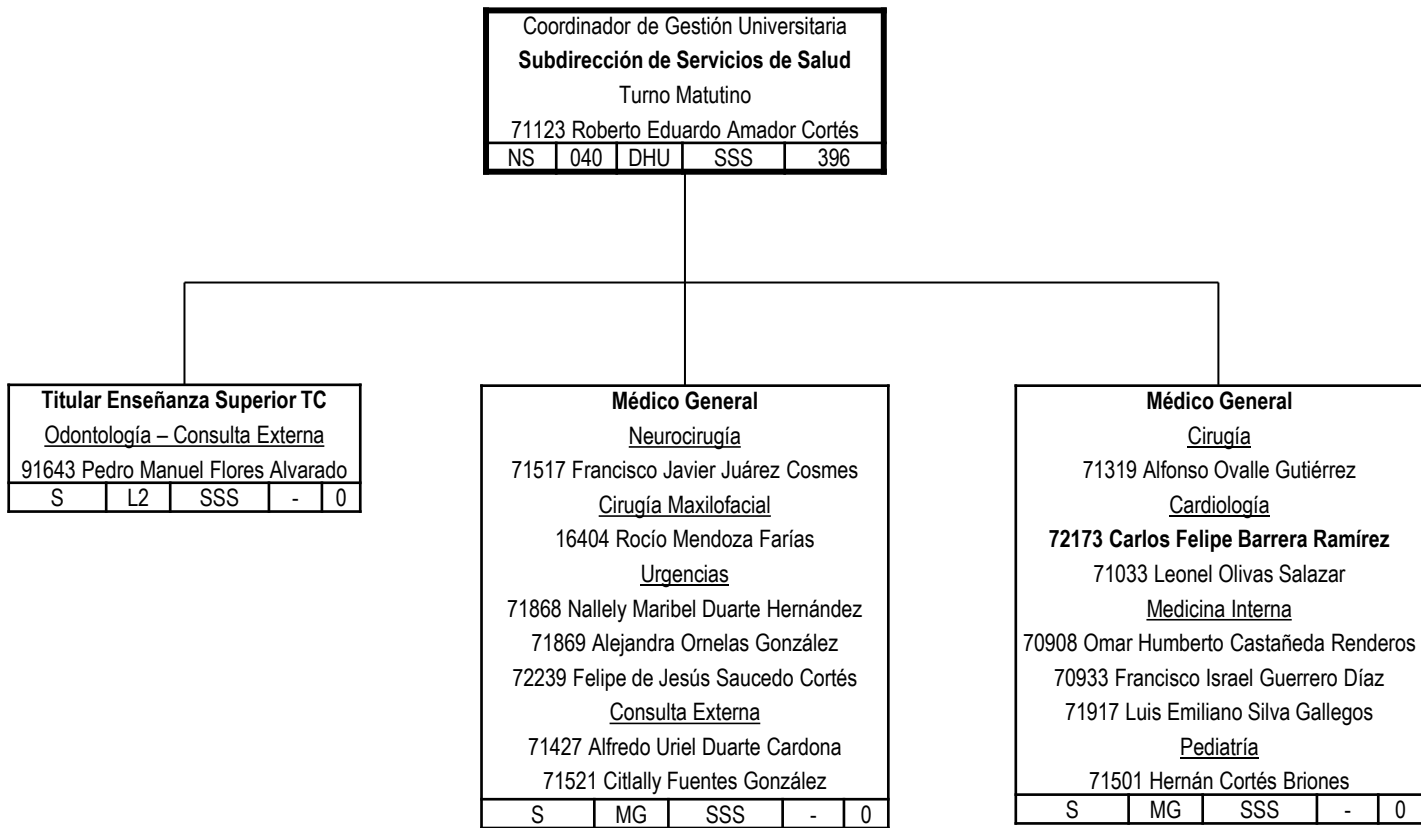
Coordinador de Gestión Universitaria
**Subdirección de Servicios de Salud**
Turno Matutino
71123 Roberto Eduardo Amador Cortés

| NS | 040 | DHU | SSS | 396 |
|---|---|---|---|---|

**Titular Enseñanza Superior TC**
Odontología – Consulta Externa
91643 Pedro Manuel Flores Alvarado

| S | L2 | SSS | - | 0 |
|---|---|---|---|---|

**Médico General**
Neurocirugía
71517 Francisco Javier Juárez Cosmes
Cirugía Maxilofacial
16404 Rocío Mendoza Farías
Urgencias
71868 Nallely Maribel Duarte Hernández
71869 Alejandra Ornelas González
72239 Felipe de Jesús Saucedo Cortés
Consulta Externa
71427 Alfredo Uriel Duarte Cardona
71521 Citlally Fuentes González

| S | MG | SSS | - | 0 |
|---|---|---|---|---|

**Médico General**
Cirugía
71319 Alfonso Ovalle Gutiérrez
Cardiología
**72173 Carlos Felipe Barrera Ramírez**
71033 Leonel Olivas Salazar
Medicina Interna
70908 Omar Humberto Castañeda Renderos
70933 Francisco Israel Guerrero Díaz
71917 Luis Emiliano Silva Gallegos
Pediatría
71501 Hernán Cortés Briones

| S | MG | SSS | - | 0 |
|---|---|---|---|---|